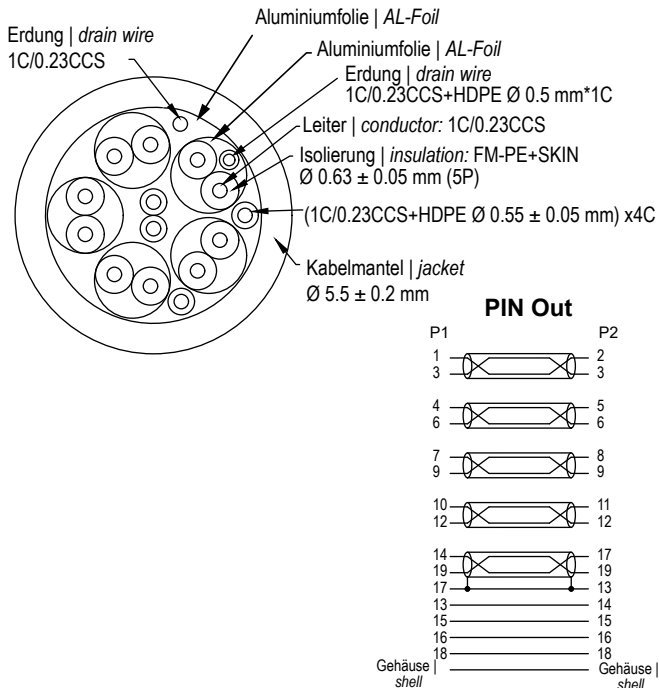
Aluminiumfolie | *AL-Foil*

Erdung | *drain wire*
1C/0.23CCS

Aluminiumfolie | *AL-Foil*

Erdung | *drain wire*
1C/0.23CCS+HDPE Ø 0.5 mm*1C

Leiter | *conductor:* 1C/0.23CCS

Isolierung | *insulation:* FM-PE+SKIN
Ø 0.63 ± 0.05 mm (5P)

(1C/0.23CCS+HDPE Ø 0.55 ± 0.05 mm) x4C

Kabelmantel | *jacket*
Ø 5.5 ± 0.2 mm

**PIN Out**

P1 P2

1 2
3 3

4 5
6 6

7 8
9 9

10 11
12 12

14 17
19 19
17 13
13 14
15 15
16 16
18 18

Gehäuse | *shell*
Gehäuse | *shell*